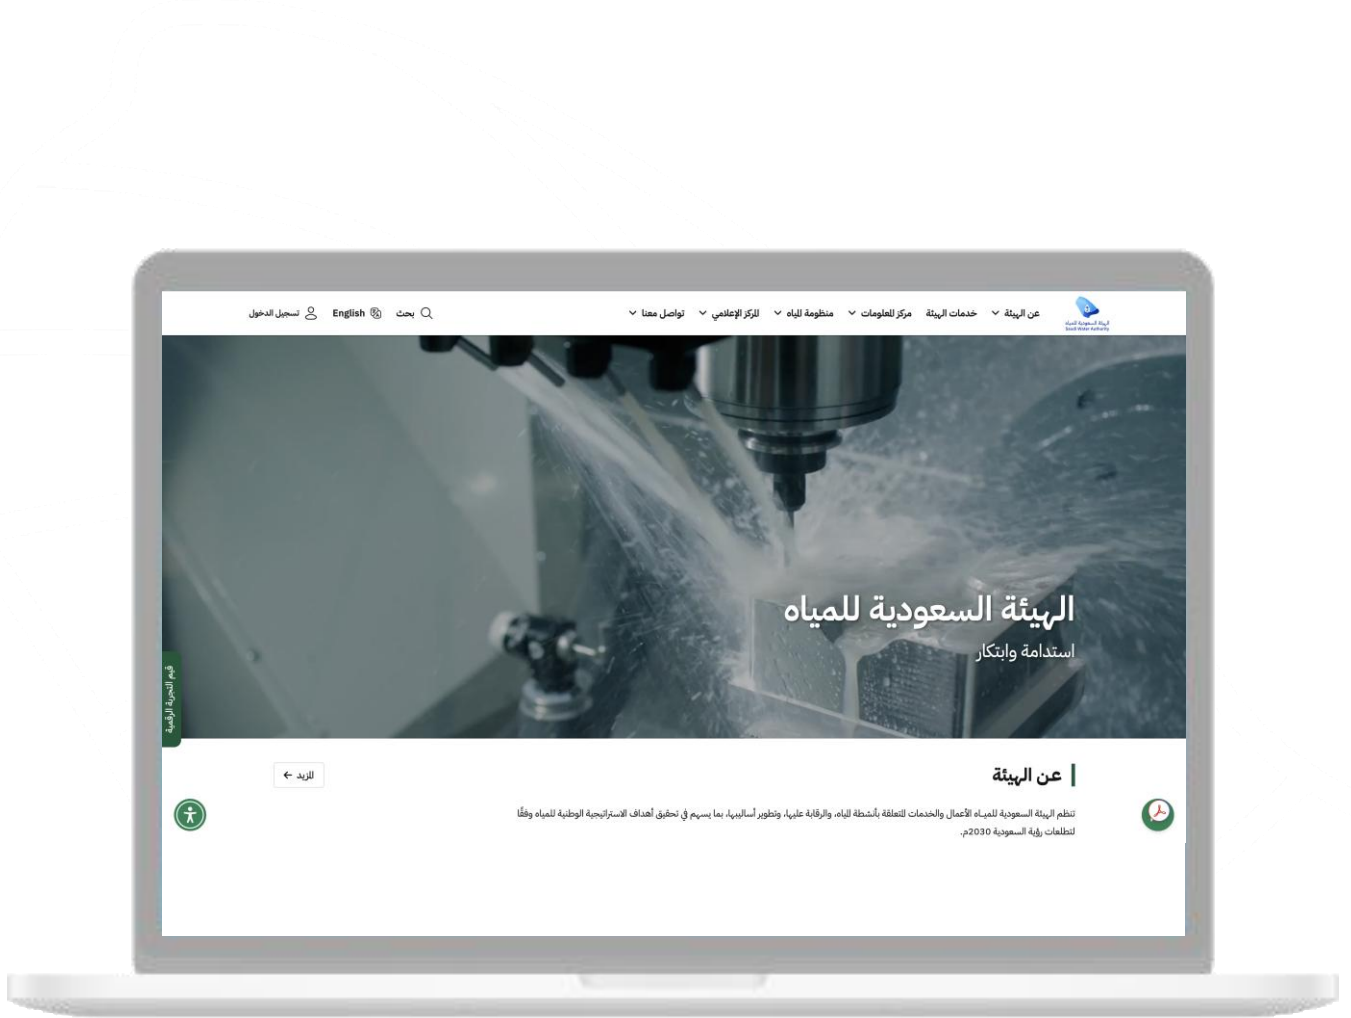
الهيئة السعودية للمياه
Saudi Water Authority

عن الهيئة خدمات الهيئة مركز المعلومات منظومة المياه المركز الإعلامي تواصل معنا

بحث English تسجيل الدخول

الهيئة السعودية للمياه

استدامة وابتكار

قيم التجربة الرقمية

عن الهيئة

المزيد

تنظم الهيئة السعودية للمياه الأعمال والخدمات المتعلقة بأنشطة المياه، والرقابة عليها، وتطوير أساليبها، بما يسهم في تحقيق أهداف الاستراتيجية الوطنية للمياه وفقًا لتطلعات رؤية السعودية 2030م.